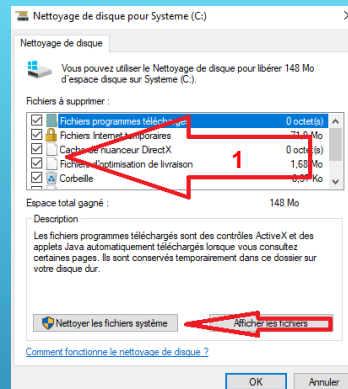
Nettoyage de disque pour Systeme (C:)

Nettoyage de disque

Vous pouvez utiliser le Nettoyage de disque pour libérer 148 Mo d'espace disque sur Systeme (C:).

Fichiers à supprimer :

| | | |
|---|---|---|
| ☑ | Fichiers programmes téléchargé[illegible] | 0 octet(s) |
| ☑ | Fichiers Internet temporaires | 71,0 Mo |
| ☑ | Cache de nuanceur DirectX | 0 octet(s) |
| ☑ | Fichiers d'optimisation de livraison | 1,68 Mo |
| ☑ | Corbeille | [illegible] Ko |

1

Espace total gagné : 148 Mo

Description

Les fichiers programmes téléchargés sont des contrôles ActiveX et des applets Java automatiquement téléchargés lorsque vous consultez certaines pages. Ils sont conservés temporairement dans ce dossier sur votre disque dur.

Nettoyer les fichiers système

Afficher les fichiers

Comment fonctionne le nettoyage de disque ?

OK

Annuler